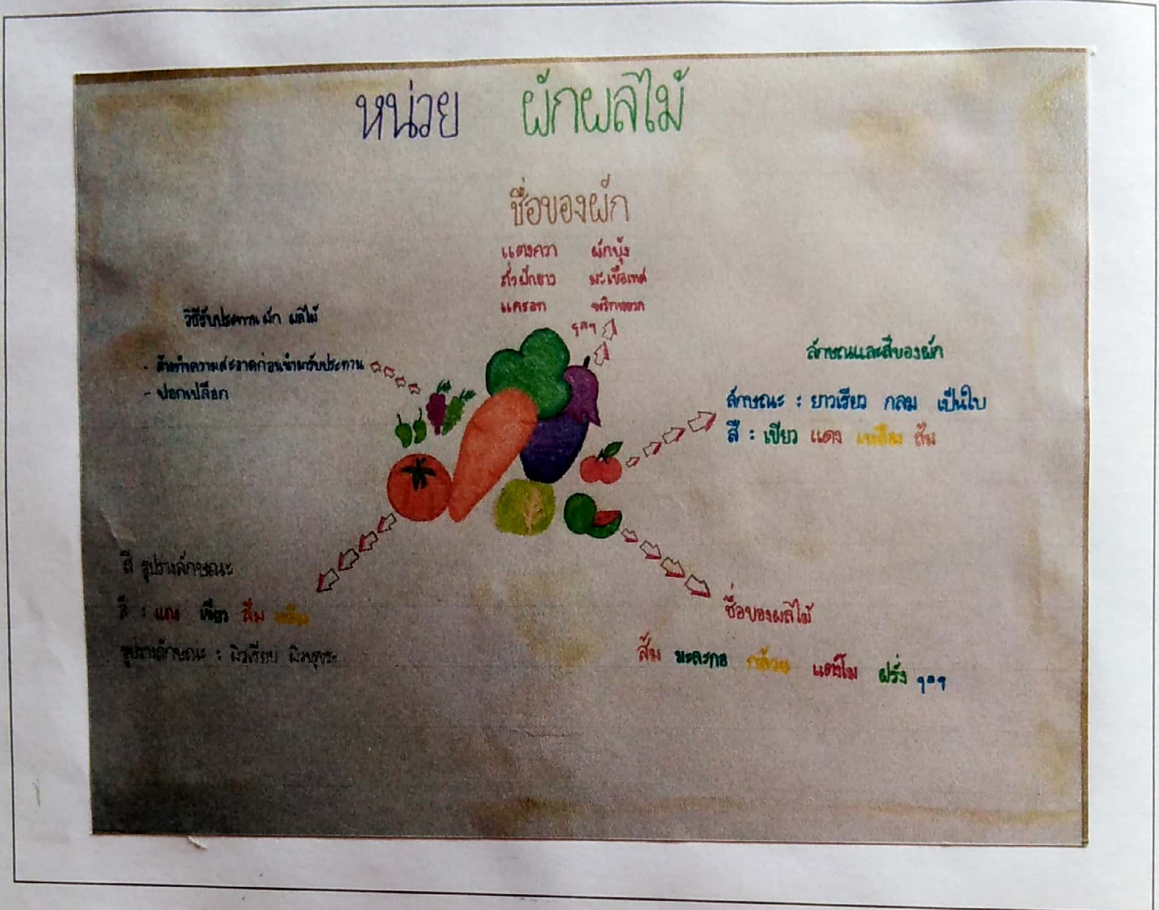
หน่วย ผักผลไม้

ชื่อของผัก

แตงกวา ผักบุ้ง
ถั่วฝักยาว มะเขือเทศ
แครอท พริกหยวก
ฯลฯ

วิธีรับประทาน ผัก ผลไม้

- ล้างทำความสะอาดก่อนนำมารับประทาน
- ปอกเปลือก

ลักษณะและสีของผัก

ลักษณะ : ยาวเรียว กลม เป็นใบ
สี : เขียว แดง เหลือง ส้ม

สี รูปร่างลักษณะ

สี : แดง เขียว ส้ม เหลือง

รูปร่างลักษณะ : ผิวเรียบ ผิวขรุขระ

ชื่อของผลไม้

ส้ม มะละกอ กล้วย แตงโม ฝรั่ง ฯลฯ